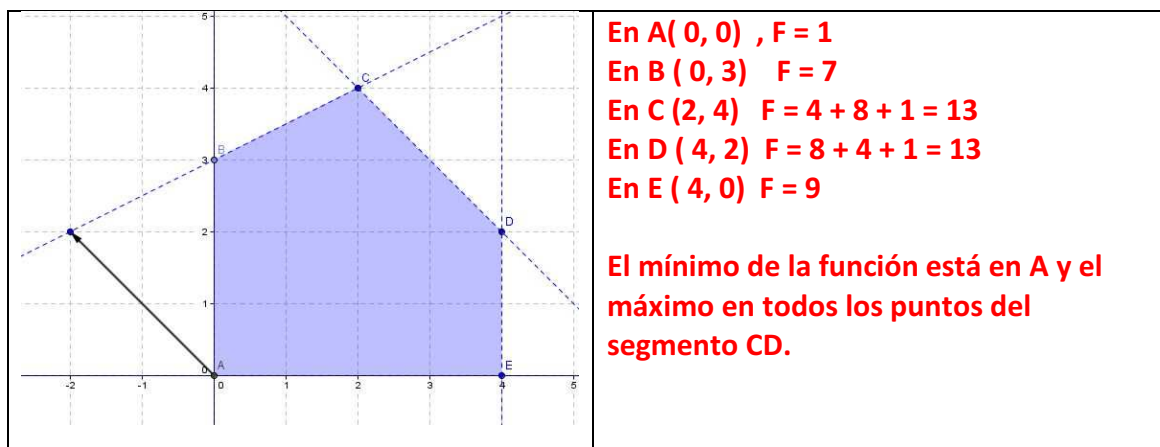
5
4
3
2
1
0
-2
-1
0
1
2
3
4
5
A
B
C
D
E

En A( 0, 0) , F = 1
En B ( 0, 3) F = 7
En C (2, 4) F = 4 + 8 + 1 = 13
En D ( 4, 2) F = 8 + 4 + 1 = 13
En E ( 4, 0) F = 9

El mínimo de la función está en A y el máximo en todos los puntos del segmento CD.